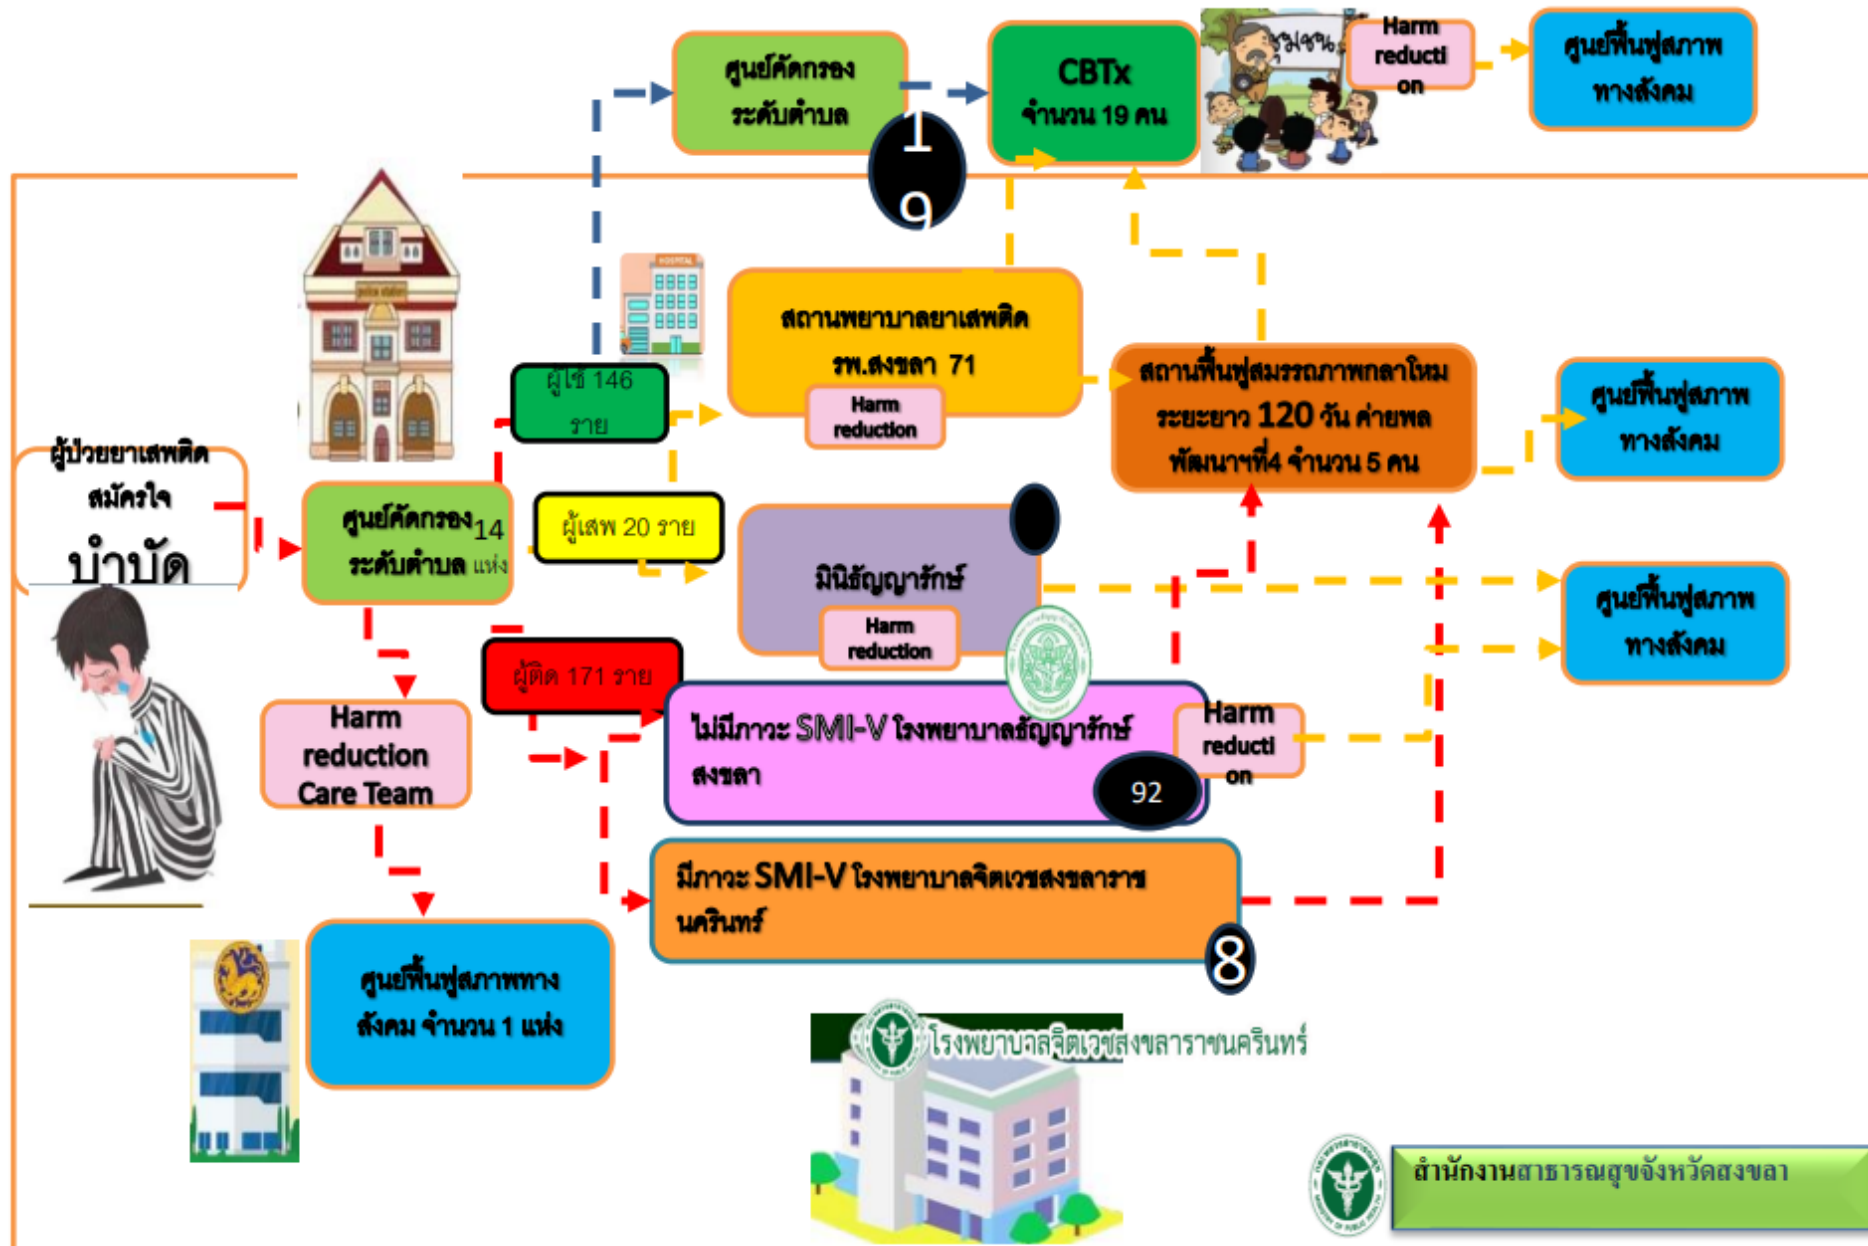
ศูนย์คัดกรอง ระดับตำบล

19

CBTx จำนวน 19 คน

ชุมชน

Harm reduction

ศูนย์ฟื้นฟูสภาพทางสังคม

สถานพยาบาลยาเสพติด รพ.สงขลา 71

Harm reduction

ผู้ใช้ 146 ราย

สถานฟื้นฟูสมรรถภาพกลาโหม ระยะยาว 120 วัน ค่ายพลพัฒนาฯที่4 จำนวน 5 คน

ศูนย์ฟื้นฟูสภาพทางสังคม

ผู้ป่วยยาเสพติดสมัครใจ บำบัด

ศูนย์คัดกรอง 14 ระดับตำบล แห่ง

ผู้เสพ 20 ราย

มินิธัญญารักษ์

Harm reduction

ศูนย์ฟื้นฟูสภาพทางสังคม

ผู้ติด 171 ราย

Harm reduction Care Team

ไม่มีภาวะ SMI-V โรงพยาบาลธัญญารักษ์สงขลา

92

Harm reduction

มีภาวะ SMI-V โรงพยาบาลจิตเวชสงขลาราชนครินทร์

8

ศูนย์ฟื้นฟูสภาพทางสังคม จำนวน 1 แห่ง

โรงพยาบาลจิตเวชสงขลาราชนครินทร์

สำนักงานสาธารณสุขจังหวัดสงขลา